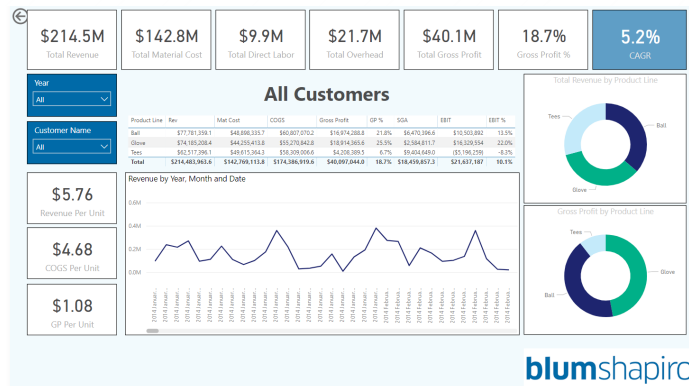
$214.5M
Total Revenue

$142.8M
Total Material Cost

$9.9M
Total Direct Labor

$21.7M
Total Overhead

$40.1M
Total Gross Profit

18.7%
Gross Profit %

5.2%
CAGR

Year
All

Customer Name
All

All Customers

| Product Line | Rev | Mat Cost | COGS | Gross Profit | GP % | SGA | EBIT | EBIT % |
|---|---|---|---|---|---|---|---|---|
| Ball | $77,781,359.1 | $48,898,335.7 | $60,807,070.2 | $16,974,288.8 | 21.8% | $6,470,396.6 | $10,503,892 | 13.5% |
| Glove | $74,185,208.4 | $44,255,413.8 | $55,270,842.8 | $18,914,365.6 | 25.5% | $2,584,811.7 | $16,329,554 | 22.0% |
| Tees | $62,517,396.1 | $49,615,364.3 | $58,309,006.6 | $4,208,389.5 | 6.7% | $9,404,649.0 | -$5,196,259 | -8.3% |
| Total | $214,483,963.6 | $142,769,113.8 | $174,386,919.6 | $40,097,044.0 | 18.7% | $18,459,857.3 | $21,637,187 | 10.1% |

$5.76
Revenue Per Unit

$4.68
COGS Per Unit

$1.08
GP Per Unit

Revenue by Year, Month and Date
0.6M
0.4M
0.2M
0.0M
2014 Januar... 2014 Januar... 2014 Januar... 2014 Januar... 2014 Januar... 2014 Januar... 2014 Januar... 2014 Januar... 2014 Januar... 2014 Januar... 2014 Januar... 2014 Januar... 2014 Januar... 2014 Januar... 2014 Januar... 2014 Februa... 2014 Februa... 2014 Februa... 2014 Februa... 2014 Februa... 2014 Februa... 2014 Februa... 2014 Februa... 2014 Februa... 2014 Februa... 2014 Februa... 2014 Februa... 2014 Februa... 2014 Februa... 2014 Februa...

Total Revenue by Product Line
Tees
Ball
Glove

Gross Profit by Product Line
Tees
Ball
Glove

blumshapiro